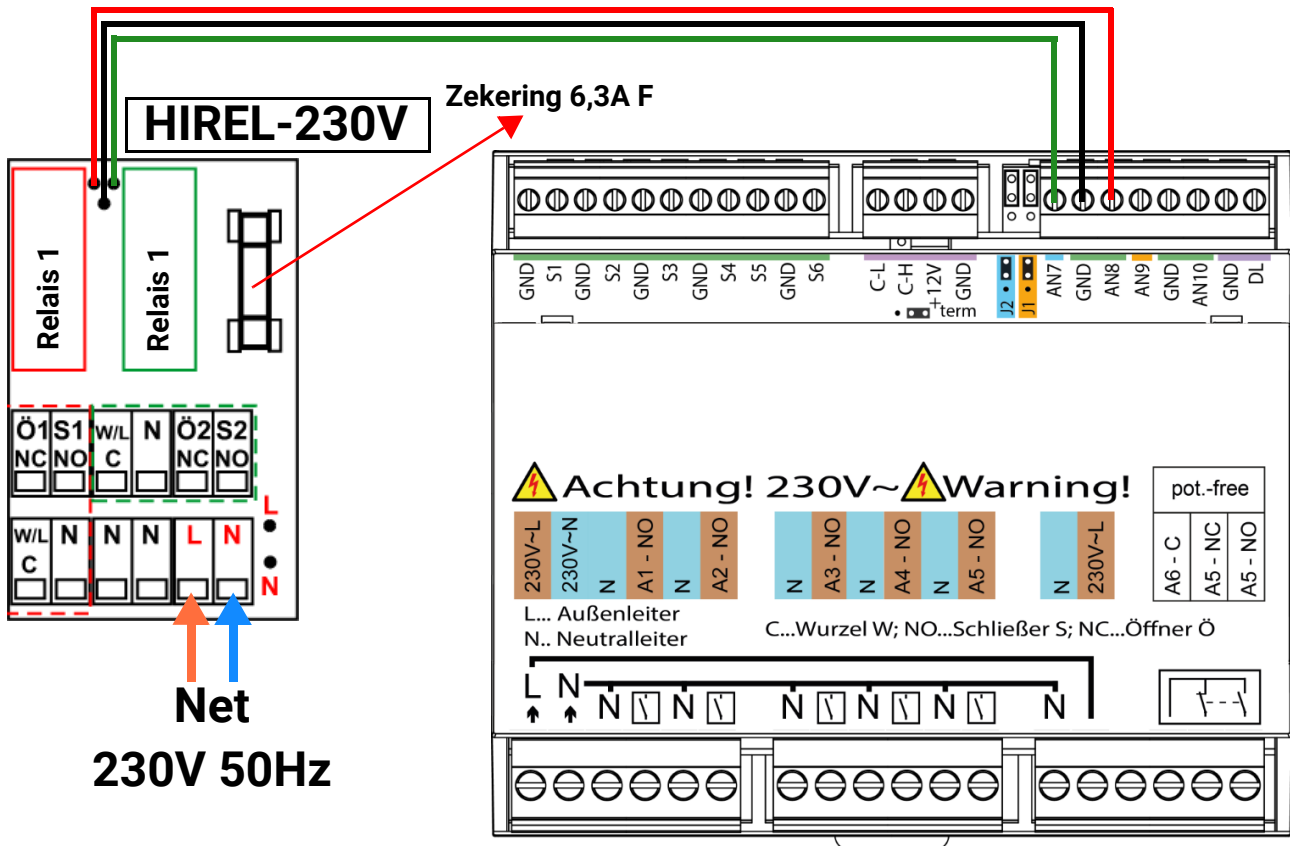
HIREL-230V

Zekering 6,3A F

Relais 1

Relais 1

| Ö1 NC | S1 NO | W/L C | N | Ö2 NC | S2 NO |
|---|---|---|---|---|---|

| W/L C | N | N | N | L | N |
|---|---|---|---|---|---|

L
N

Net
230V 50Hz

GND S1 GND S2 GND S3 GND S4 S5 GND S6 C-L C-H +12V GND J2 J1 AN7 GND AN8 AN9 GND AN10 GND DL

term

Achtung! 230V~ Warning!

pot.-free

230V~L 230V~N N A1 - NO N A2 - NO N A3 - NO N A4 - NO N A5 - NO N 230V~L

A6 - C A5 - NC A5 - NO

L... Außenleiter
N.. Neutralleiter

C...Wurzel W; NO...Schließer S; NC...Öffner Ö

L N N N N N N N